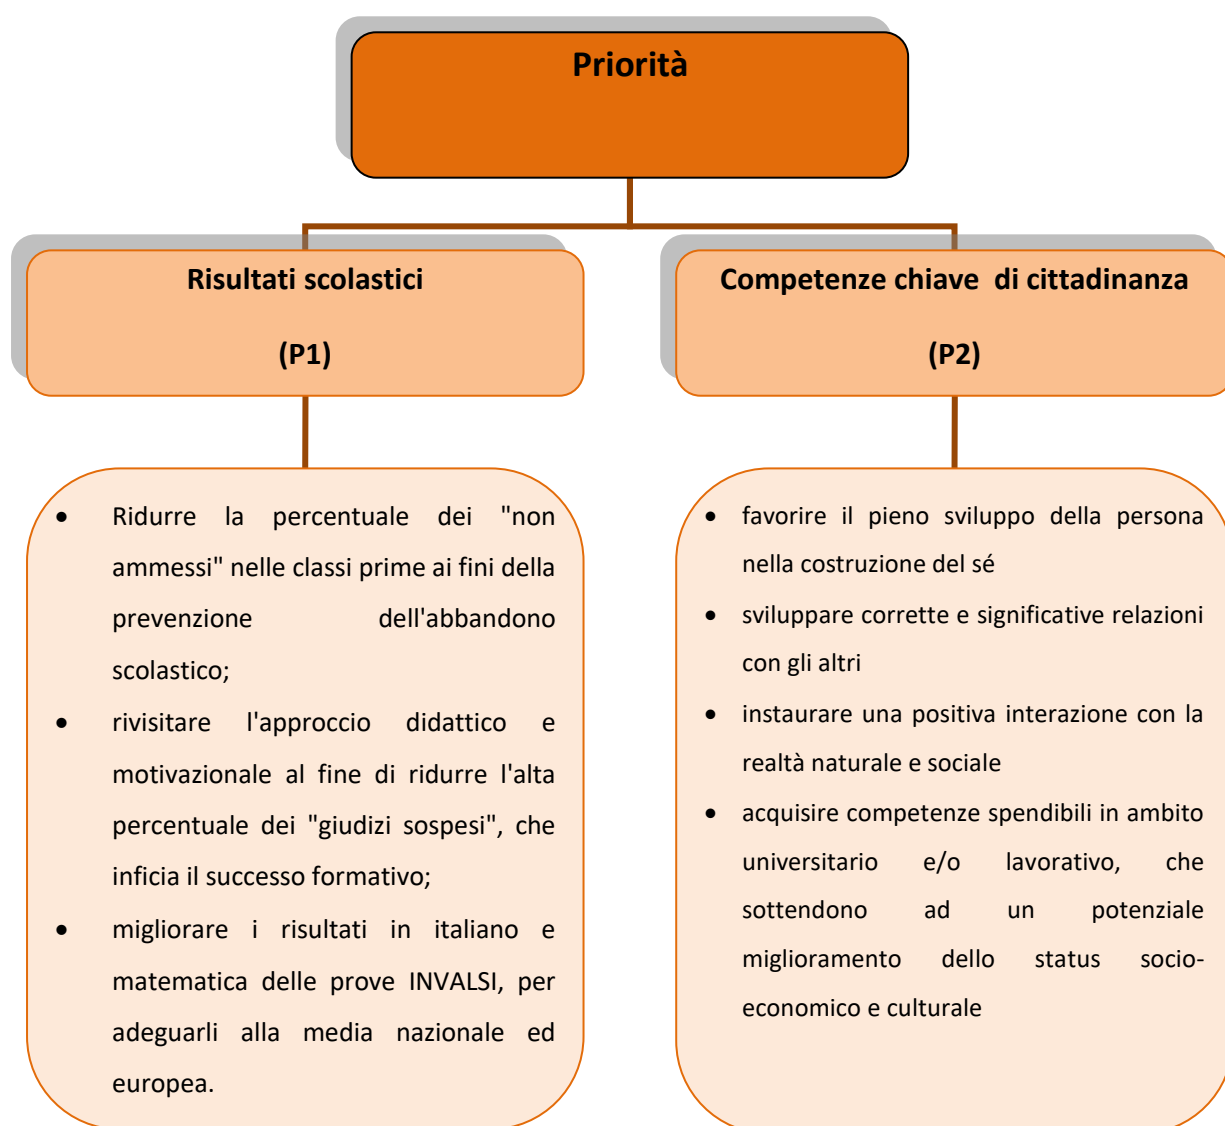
Priorità

Risultati scolastici

(P1)

Competenze chiave di cittadinanza

(P2)

- Ridurre la percentuale dei "non ammessi" nelle classi prime ai fini della prevenzione dell'abbandono scolastico;
- rivisitare l'approccio didattico e motivazionale al fine di ridurre l'alta percentuale dei "giudizi sospesi", che inficia il successo formativo;
- migliorare i risultati in italiano e matematica delle prove INVALSI, per adeguarli alla media nazionale ed europea.

- favorire il pieno sviluppo della persona nella costruzione del sé
- sviluppare corrette e significative relazioni con gli altri
- instaurare una positiva interazione con la realtà naturale e sociale
- acquisire competenze spendibili in ambito universitario e/o lavorativo, che sottendono ad un potenziale miglioramento dello status socio-economico e culturale